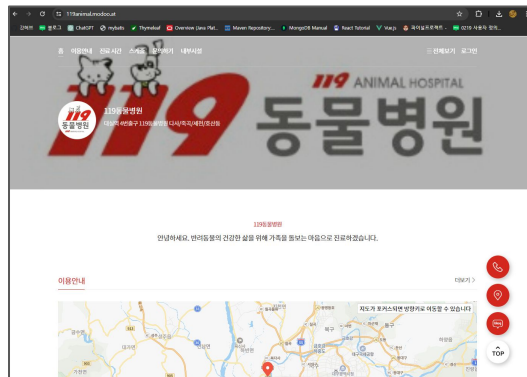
119animal.modoo.at

그룹바 블로그 ChatGPT mybatis Thymeleaf Overview (Java Plat... Maven Repository... MongoDB Manual React Tutorial Vue.js 파이썬프로젝트 0218 사용자 정의...

홈 이용안내 진료시간 스토리 찾아오기 내부시설

전체보기 로그인

119 ANIMAL HOSPITAL
119 동물병원

119 동물병원

119동물병원
대림동 하단동구 119동물병원 다시/회직/내인/조산원

119동물병원

안녕하세요, 반려동물의 건강한 삶을 위해 가족을 돌보는 마음으로 진료하겠습니다.

이용안내

더보기 >

지도가 포커스되면 방향키로 이동할 수 있습니다

TOP